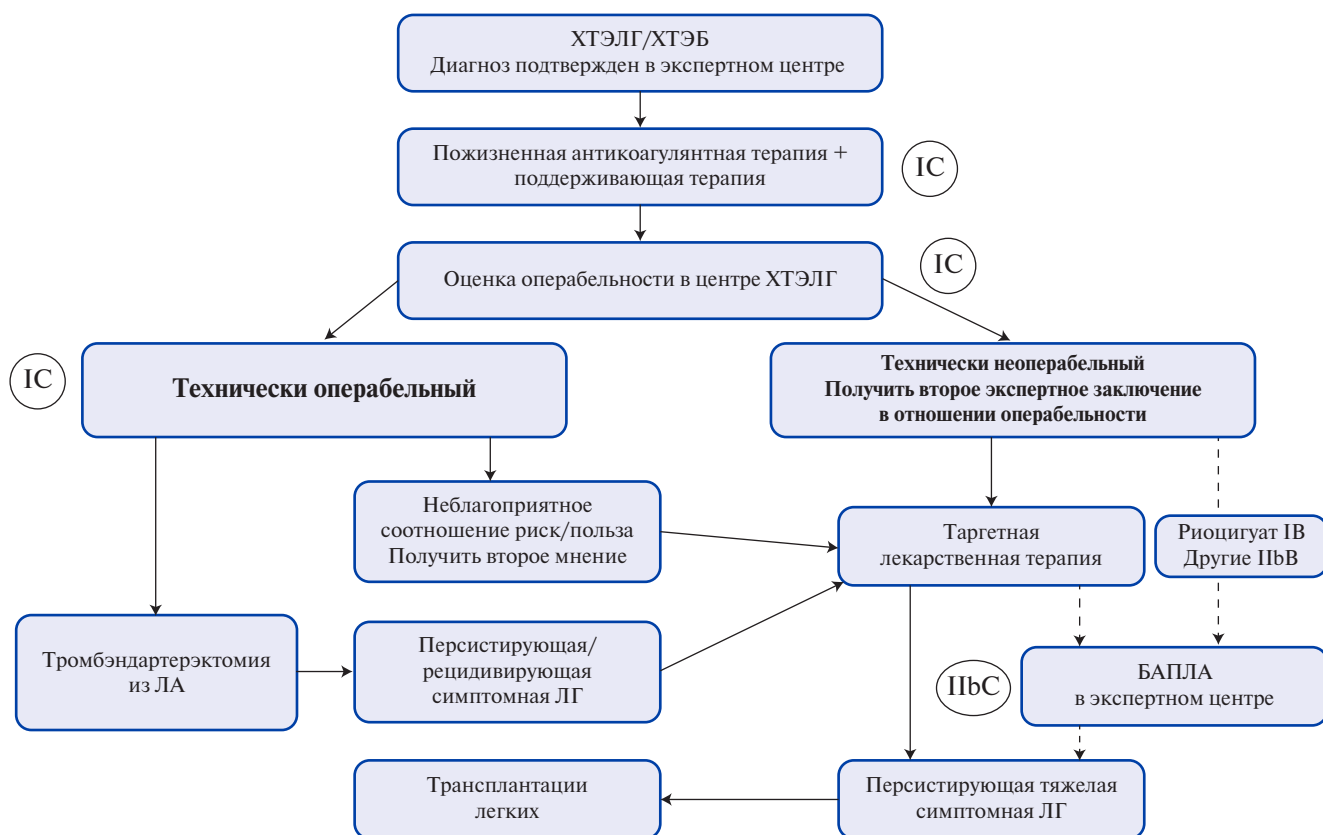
ХТЭЛГ/ХТЭБ
Диагноз подтвержден в экспертном центре

Пожизненная антикоагулянтная терапия + поддерживающая терапия

IC

Оценка операбельности в центре ХТЭЛГ

IC

IC

Технически операбельный

Технически неоперабельный
Получить второе экспертное заключение в отношении операбельности

Неблагоприятное соотношение риск/польза
Получить второе мнение

Таргетная лекарственная терапия

Риоцигуат IB
Другие IIbB

Тромбэндартерэктомия из ЛА

Персистирующая/ рецидивирующая симптомная ЛГ

IIbC

БАПЛА
в экспертном центре

Трансплантации легких

Персистирующая тяжелая симптомная ЛГ